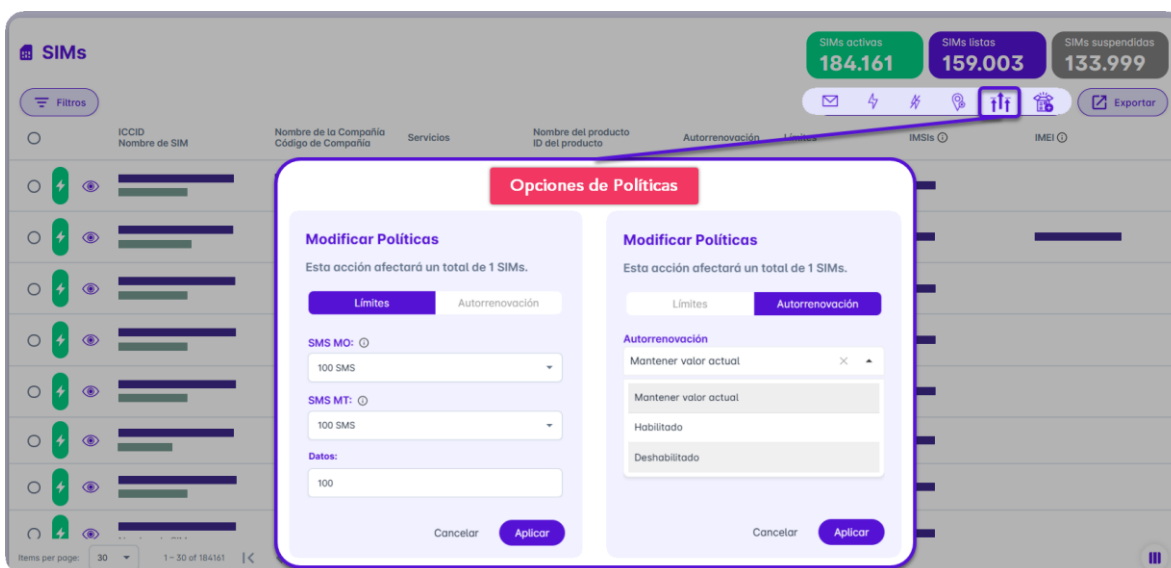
SIMs

SIMs activas 184.161
SIMs listas 159.003
SIMs suspendidas 133.999

Filtros

Exportar

| | ICCID Nombre de SIM | Nombre de la Compañía Código de Compañía | Servicios | Nombre del producto ID del producto | Autorrenovación | Límites | IMSIs | IMEI |
|---|---|---|---|---|---|---|---|---|

Opciones de Políticas

Modificar Políticas
Esta acción afectará un total de 1 SIMs.

Límites | Autorrenovación

SMS MO:
100 SMS

SMS MT:
100 SMS

Datos:
100

Cancelar Aplicar

Modificar Políticas
Esta acción afectará un total de 1 SIMs.

Límites | Autorrenovación

Autorrenovación
Mantener valor actual

Mantener valor actual
Habilitado
Deshabilitado

Cancelar Aplicar

Items per page: 30 1 – 30 of 184161